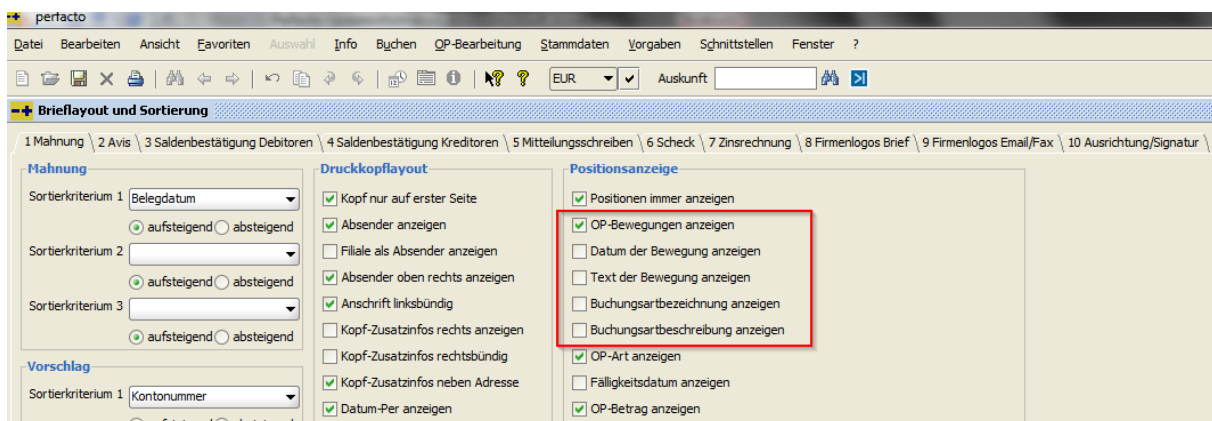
perfacto

Datei Bearbeiten Ansicht Favoriten Auswahl Info Buchen OP-Bearbeitung Stammdaten Vorgaben Schnittstellen Fenster ?

EUR Auskunft

Brieflayout und Sortierung

1 Mahnung | 2 Avis | 3 Saldenbestätigung Debitoren | 4 Saldenbestätigung Kreditoren | 5 Mitteilungsschreiben | 6 Scheck | 7 Zinsrechnung | 8 Firmenlogos Brief | 9 Firmenlogos Email/Fax | 10 Ausrichtung/Signatur

Mahnung
Sortierkriterium 1 Belegdatum
aufsteigend absteigend
Sortierkriterium 2
aufsteigend absteigend
Sortierkriterium 3
aufsteigend absteigend

Vorschlag
Sortierkriterium 1 Kontonummer
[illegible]

Druckkopflayout
Kopf nur auf erster Seite
Absender anzeigen
Filiale als Absender anzeigen
Absender oben rechts anzeigen
Anschrift linksbündig
Kopf-Zusatzinfos rechts anzeigen
Kopf-Zusatzinfos rechtsbündig
Kopf-Zusatzinfos neben Adresse
Datum-Per anzeigen

Positionsanzeige
Positionen immer anzeigen
OP-Bewegungen anzeigen
Datum der Bewegung anzeigen
Text der Bewegung anzeigen
Buchungsartbezeichnung anzeigen
Buchungsartbeschreibung anzeigen
OP-Art anzeigen
Fälligkeitsdatum anzeigen
OP-Betrag anzeigen